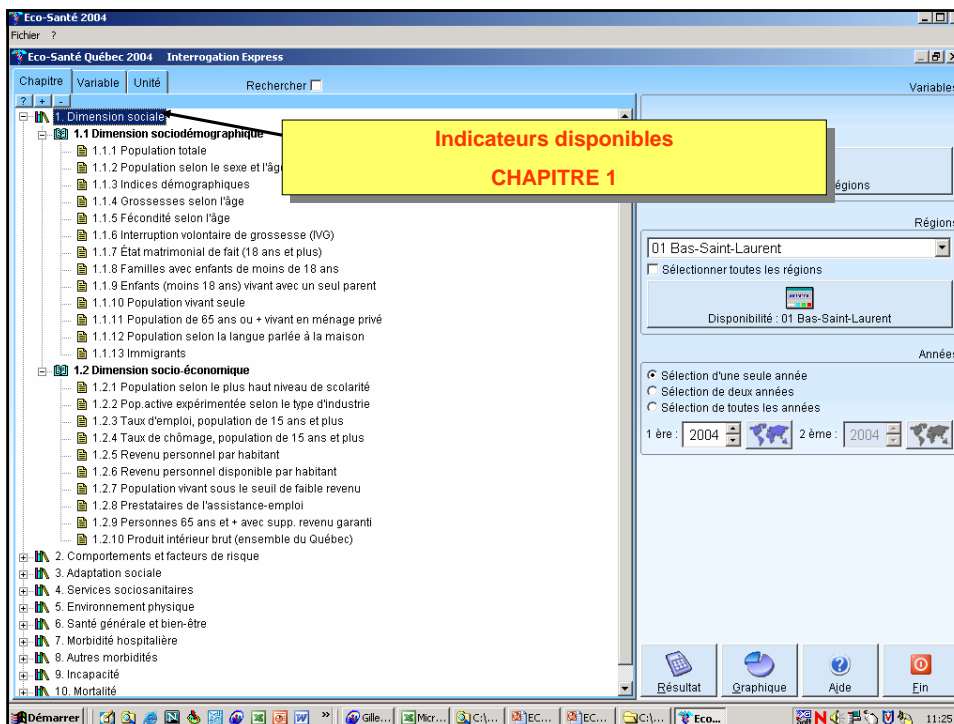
Eco-Santé 2004
Fichier ?
Eco-Santé Québec 2004 Interrogation Express
Chapitre Variable Unité
Rechercher
? + -
Variables
1. Dimension sociale
1.1 Dimension sociodémographique
Indicateurs disponibles
CHAPITRE 1
1.1.1 Population totale
1.1.2 Population selon le sexe et l'âge
1.1.3 Indices démographiques
1.1.4 Grossesses selon l'âge
1.1.5 Fécondité selon l'âge
1.1.6 Interruption volontaire de grossesse (IVG)
1.1.7 État matrimonial de fait (18 ans et plus)
1.1.8 Familles avec enfants de moins de 18 ans
1.1.9 Enfants (moins 18 ans) vivant avec un seul parent
1.1.10 Population vivant seule
1.1.11 Population de 65 ans ou + vivant en ménage privé
1.1.12 Population selon la langue parlée à la maison
1.1.13 Immigrants
1.2 Dimension socio-économique
1.2.1 Population selon le plus haut niveau de scolarité
1.2.2 Pop.active expérimentée selon le type d'industrie
1.2.3 Taux d'emploi, population de 15 ans et plus
1.2.4 Taux de chômage, population de 15 ans et plus
1.2.5 Revenu personnel par habitant
1.2.6 Revenu personnel disponible par habitant
1.2.7 Population vivant sous le seuil de faible revenu
1.2.8 Prestataires de l'assistance-emploi
1.2.9 Personnes 65 ans et + avec supp. revenu garanti
1.2.10 Produit intérieur brut (ensemble du Québec)
2. Comportements et facteurs de risque
3. Adaptation sociale
4. Services sociosanitaires
5. Environnement physique
6. Santé générale et bien-être
7. Morbidité hospitalière
8. Autres morbidités
9. Incapacité
10. Mortalité
égions
Régions
01 Bas-Saint-Laurent
Sélectionner toutes les régions
Disponibilité : 01 Bas-Saint-Laurent
Années
Sélection d'une seule année
Sélection de deux années
Sélection de toutes les années
1 ère : 2004 2 ème : 2004
Résultat Graphique Aide Fin
Démarrer Gille... Micr... C:\... EC... EC... C:\... Eco... 11:25